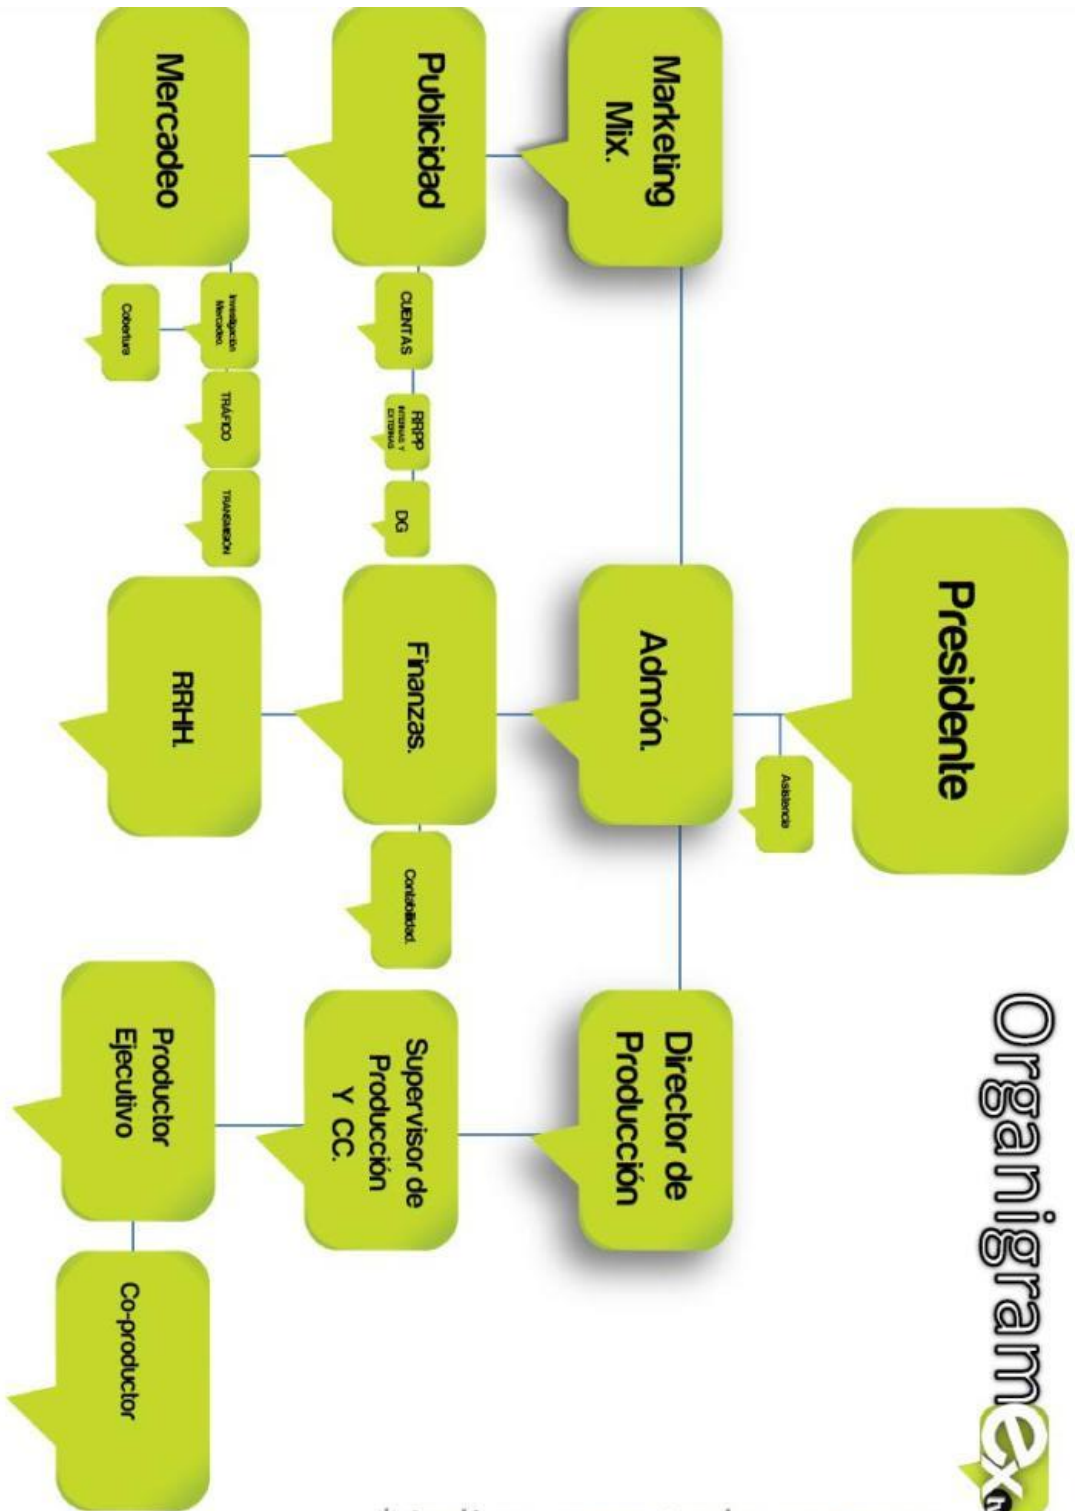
Organigrama

Presidente

Asistencia

Admón.

Marketing Mix.

Publicidad

CUENTAS

RRPP INTERNAS Y EXTERNAS

DG

Mercadeo

Investigación Mercadeo.

Cobertura

TRÁFICO

TRANSMISION

Finanzas.

Contabilidad.

RRHH.

Director de Producción

Supervisor de Producción Y CC.

Productor Ejecutivo

Co-productor